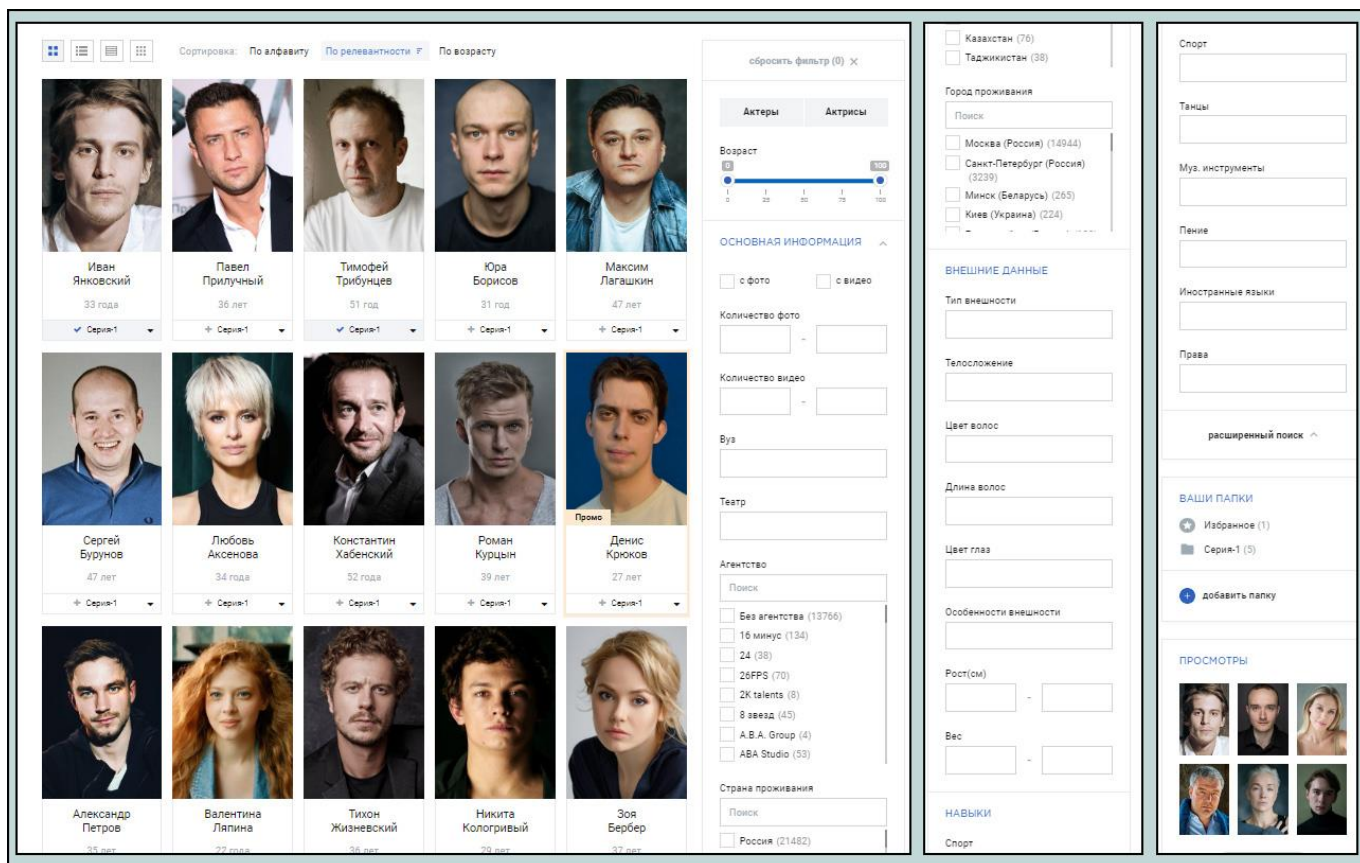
Сортировка: По алфавиту По релевантности По возрасту

Иван Янковский
33 года
Серия-1

Павел Прилучный
36 лет
Серия-1

Тимофей Трибунцев
51 год
Серия-1

Юра Борисов
31 год
Серия-1

Максим Лагашкин
47 лет
Серия-1

Сергей Бурунов
47 лет
Серия-1

Любовь Аксенова
34 года
Серия-1

Константин Хабенский
52 года
Серия-1

Роман Курцын
39 лет
Серия-1

Промо
Денис Крюков
27 лет
Серия-1

Александр Петров
35 лет

Валентина Лапина
27 года

Тихон Жизневский
36 лет

Никита Кологривый
29 лет

Зоя Бербер
37 лет

сбросить фильтр (0) ×

Актеры Актрисы

Возраст
0 100
0 25 50 75 100

ОСНОВНАЯ ИНФОРМАЦИЯ

с фото с видео

Количество фото
-

Количество видео
-

Вуз

Театр

Агентство
Поиск
Без агентства (13766)
16 минус (134)
24 (38)
26FPS (70)
2K talents (8)
8 звезд (45)
A.B.A. Group (4)
ABA Studio (53)

Страна проживания
Поиск
Россия (21482)

Казахстан (76)
Таджикистан (38)

Город проживания
Поиск
Москва (Россия) (14944)
Санкт-Петербург (Россия) (3239)
Минск (Беларусь) (265)
Киев (Украина) (224)

ВНЕШНИЕ ДАННЫЕ

Тип внешности

Телосложение

Цвет волос

Длина волос

Цвет глаз

Особенности внешности

Рост(см)
-

Вес
-

НАВЫКИ

Спорт

Спорт

Танцы

Муз. инструменты

Пение

Иностранные языки

Права

расширенный поиск

ВАШИ ПАПКИ
Избранное (1)
Серия-1 (5)

добавить папку

ПРОСМОТРЫ